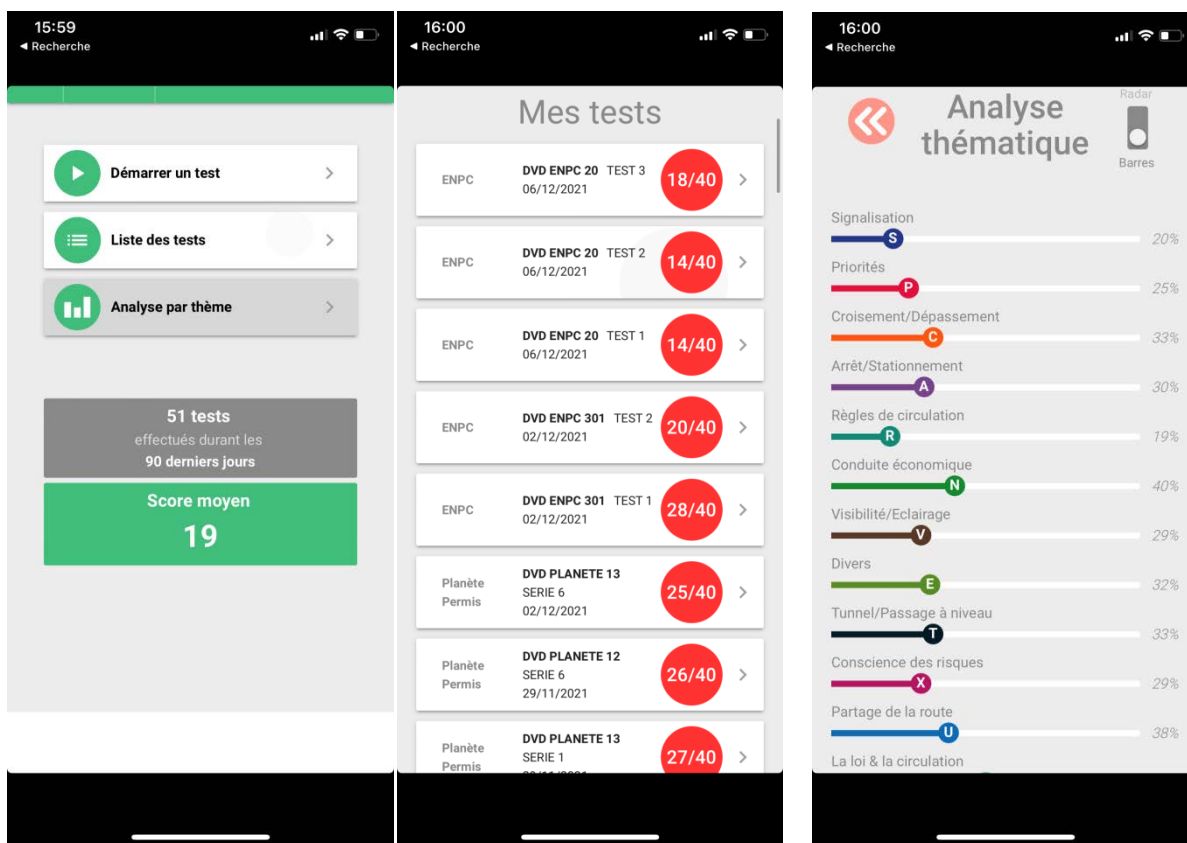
15:59
◂ Recherche

Démarrer un test

Liste des tests

Analyse par thème

51 tests
effectués durant les
90 derniers jours

Score moyen
19

16:00
◂ Recherche

Mes tests

ENPC DVD ENPC 20 TEST 3 06/12/2021 18/40

ENPC DVD ENPC 20 TEST 2 06/12/2021 14/40

ENPC DVD ENPC 20 TEST 1 06/12/2021 14/40

ENPC DVD ENPC 301 TEST 2 02/12/2021 20/40

ENPC DVD ENPC 301 TEST 1 02/12/2021 28/40

Planète Permis DVD PLANETE 13 SERIE 6 02/12/2021 25/40

Planète Permis DVD PLANETE 12 SERIE 6 29/11/2021 26/40

Planète Permis DVD PLANETE 13 SERIE 1 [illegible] 27/40

16:00
◂ Recherche

Analyse thématique

Radar
Barres

Signalisation S 20%
Priorités P 25%
Croisement/Dépassement C 33%
Arrêt/Stationnement A 30%
Règles de circulation R 19%
Conduite économique N 40%
Visibilité/Eclairage V 29%
Divers E 32%
Tunnel/Passage à niveau T 33%
Conscience des risques X 29%
Partage de la route U 38%
La loi & la circulation